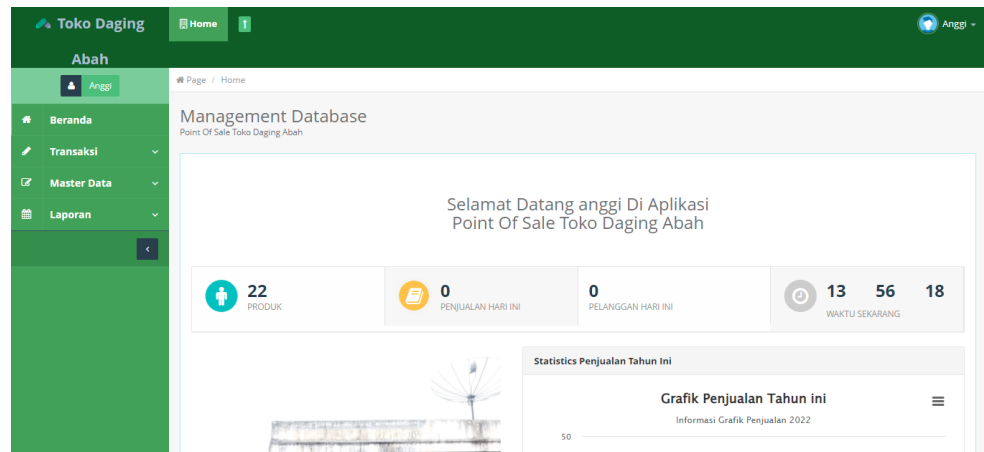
Toko Daging Abah

Home

Anggi

Anggi

Beranda

Transaksi

Master Data

Laporan

Page / Home

Management Database
Point Of Sale Toko Daging Abah

Selamat Datang anggi Di Aplikasi
Point Of Sale Toko Daging Abah

22
PRODUK

0
PENJUALAN HARI INI

0
PELANGGAN HARI INI

13 56 18
WAKTU SEKARANG

Statistics Penjualan Tahun Ini

Grafik Penjualan Tahun ini
Informasi Grafik Penjualan 2022

50